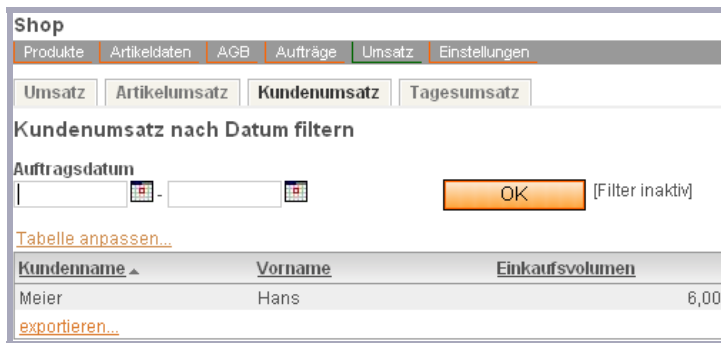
Shop

Produkte | Artikeldaten | AGB | Aufträge | Umsatz | Einstellungen

Umsatz | Artikelumsatz | Kundenumsatz | Tagesumsatz

Kundenumsatz nach Datum filtern

Auftragsdatum

-

OK

[Filter inaktiv]

Tabelle anpassen...

| Kundenname ▲ | Vorname | Einkaufsvolumen |
|---|---|---|
| Meier | Hans | 6,00 |

exportieren...